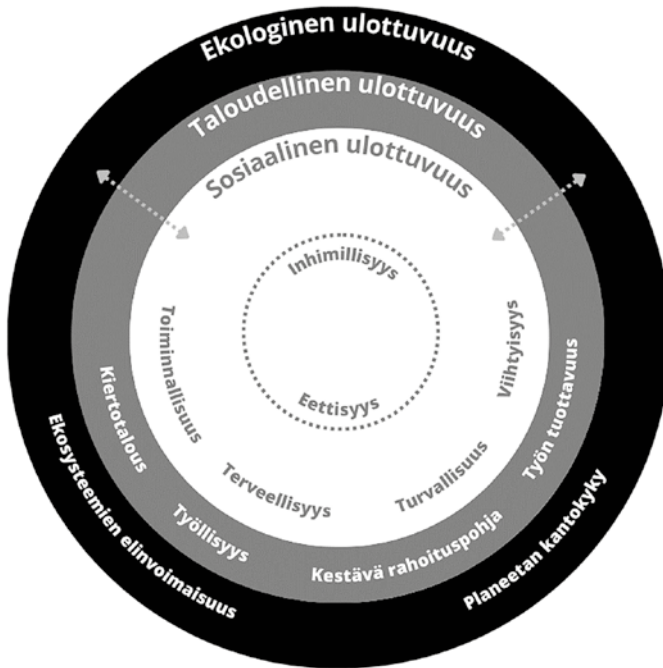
Ekologinen ulottuvuus

Taloudellinen ulottuvuus

Sosiaalinen ulottuvuus

Inhimillisyys

Eettisyys

Toiminnallisuus

Viihtyisyys

Terveellisyys

Turvallisuus

Kiertotalous

Työn tuottavuus

Työllisyys

Kestävä rahoituspohja

Ekosysteemien elinvoimaisuus

Planeetan kantokyky